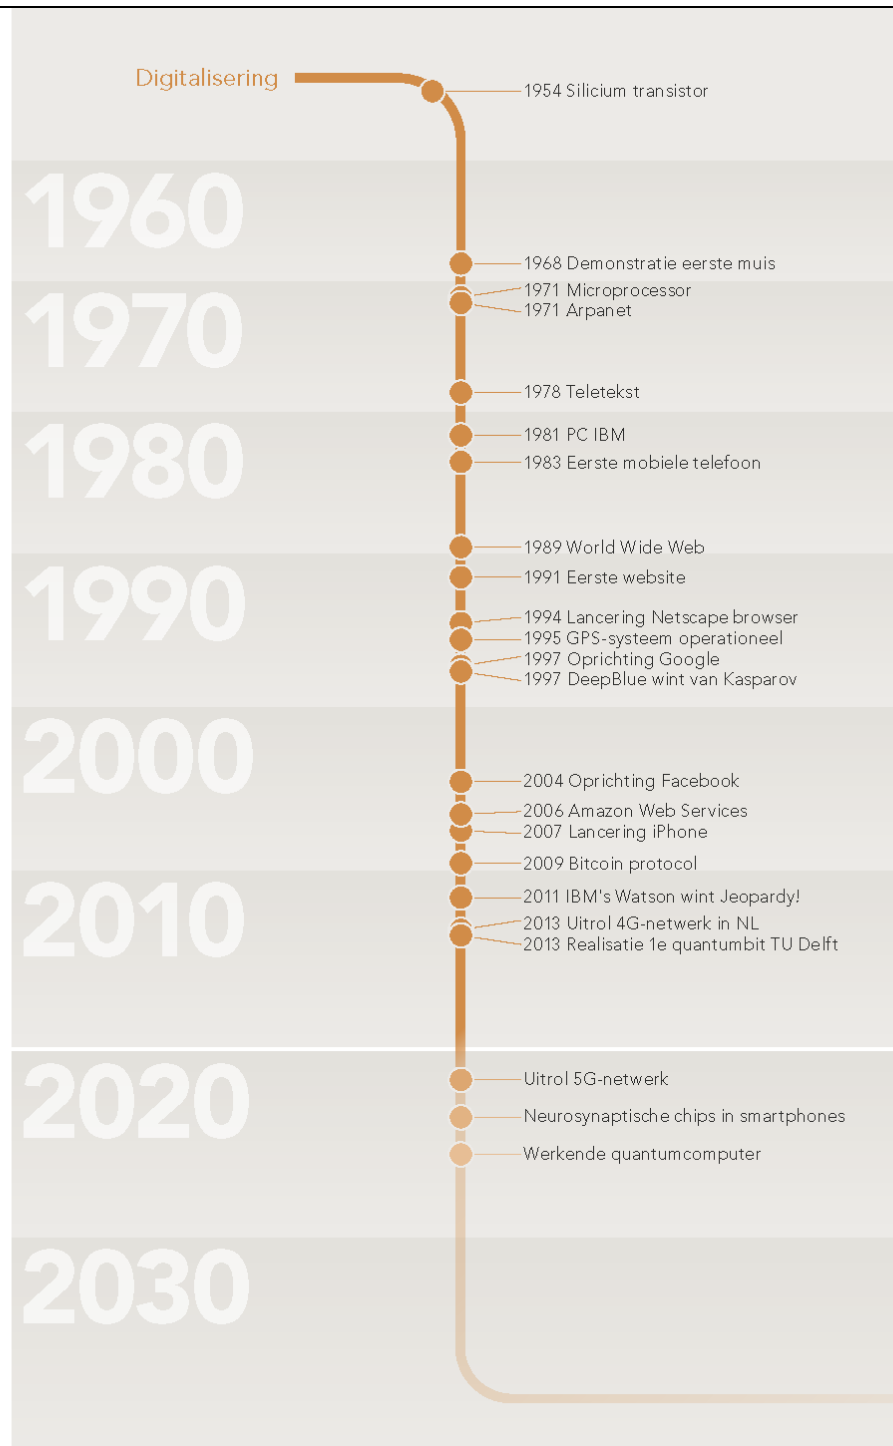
Digitalisering

1954 Silicium transistor

1960

1968 Demonstratie eerste muis

1970

1971 Microprocessor
1971 Arpanet

1978 Teletekst

1980

1981 PC IBM
1983 Eerste mobiele telefoon

1989 World Wide Web

1990

1991 Eerste website
1994 Lancering Netscape browser
1995 GPS-systeem operationeel
1997 Oprichting Google
1997 DeepBlue wint van Kasparov

2000

2004 Oprichting Facebook
2006 Amazon Web Services
2007 Lancering iPhone
2009 Bitcoin protocol

2010

2011 IBM's Watson wint Jeopardy!
2013 Uitrol 4G-netwerk in NL
2013 Realisatie 1e quantumbit TU Delft

2020

Uitrol 5G-netwerk
Neurosynaptische chips in smartphones
Werkende quantumcomputer

2030